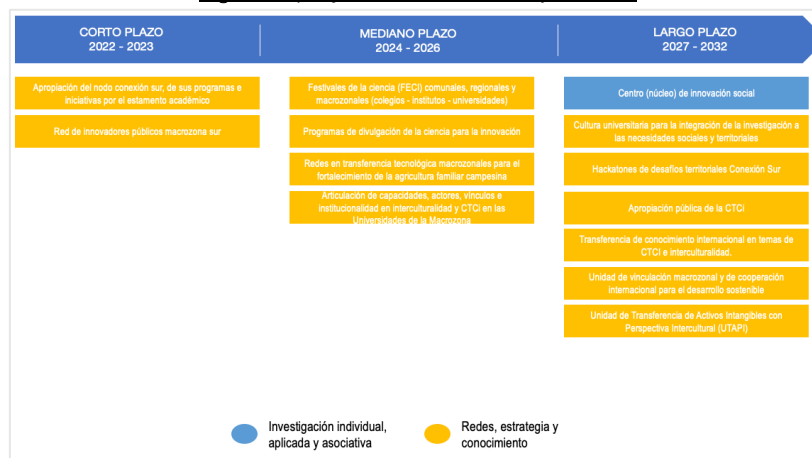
CORTO PLAZO
2022 - 2023

MEDIANO PLAZO
2024 - 2026

LARGO PLAZO
2027 - 2032

Apropiación del nodo conexión sur, de sus programas e iniciativas por el estamento académico

Red de innovadores públicos macrozona sur

Festivales de la ciencia (FECI) comunales, regionales y macrozonales (colegios - institutos - universidades)

Programas de divulgación de la ciencia para la innovación

Redes en transferencia tecnológica macrozonales para el fortalecimiento de la agricultura familiar campesina

Articulación de capacidades, actores, vínculos e institucionalidad en interculturalidad y CTCI en las Universidades de la Macrozona

Centro (núcleo) de innovación social

Cultura universitaria para la integración de la investigación a las necesidades sociales y territoriales

Hackatones de desafíos territoriales Conexión Sur

Apropiación pública de la CTCI

Transferencia de conocimiento internacional en temas de CTCI e interculturalidad.

Unidad de vinculación macrozonal y de cooperación internacional para el desarrollo sostenible

Unidad de Transferencia de Activos Intangibles con Perspectiva Intercultural (UTAPI)

Investigación individual, aplicada y asociativa

Redes, estrategia y conocimiento